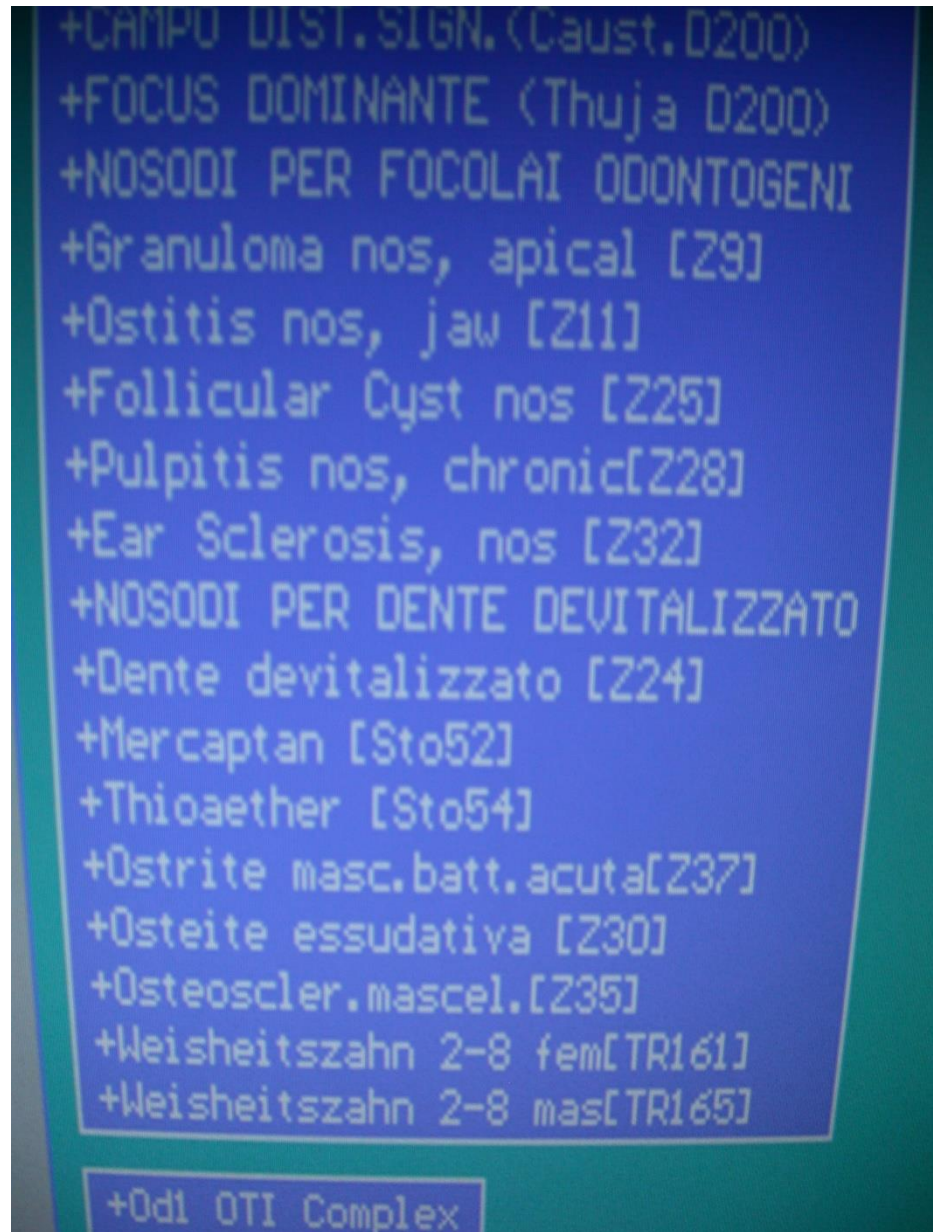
+CAMPO DIST.SIGN.(Caust.D200)
+FOCUS DOMINANTE (Thuja D200)
+NOSODI PER FOCOLAI ODONTOGENI
+Granuloma nos, apical [Z9]
+Ostitis nos, jaw [Z11]
+Follicular Cyst nos [Z25]
+Pulpitis nos, chronic[Z28]
+Ear Sclerosis, nos [Z32]
+NOSODI PER DENTE DEVITALIZZATO
+Dente devitalizzato [Z24]
+Mercaptan [Sto52]
+Thioaether [Sto54]
+Ostrite masc.batt.acuta[Z37]
+Osteite essudativa [Z30]
+Osteoscler.mascel.[Z35]
+Weisheitszahn 2-8 fem[TR161]
+Weisheitszahn 2-8 mas[TR165]

+Od1 OTI Complex